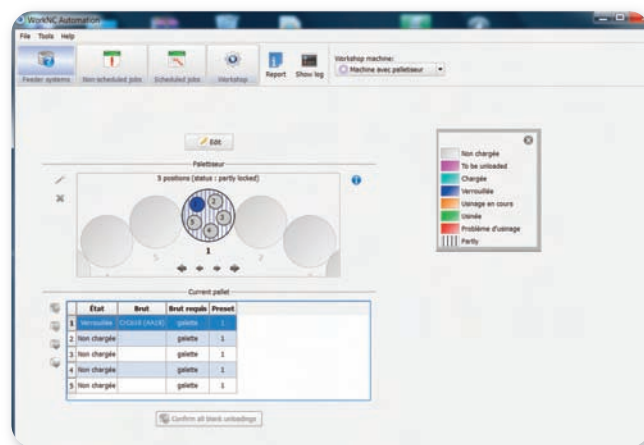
WorkNC Automation

File Tools Help

Feeder systems Non scheduled jobs Scheduled jobs Workshop Report Show log

Workshop machine:
Machine avec palletiseur

Edit

Palettiseur

5 positions (status : partly locked)

1

2

3

4

5

1

Current pallet

| | État | Brut | Brut requis | Preset |
|---|---|---|---|---|
| 1 | Verrouillée | CYG018 (AA18) | galette | 1 |
| 2 | Non chargée | | galette | 1 |
| 3 | Non chargée | | galette | 1 |
| 4 | Non chargée | | galette | 1 |
| 5 | Non chargée | | galette | 1 |

Confirm all blank unloadings

Non chargée
To be unloaded
Chargée
Verrouillée
Usinage en cours
Usinée
Problème d'usinage
Partly